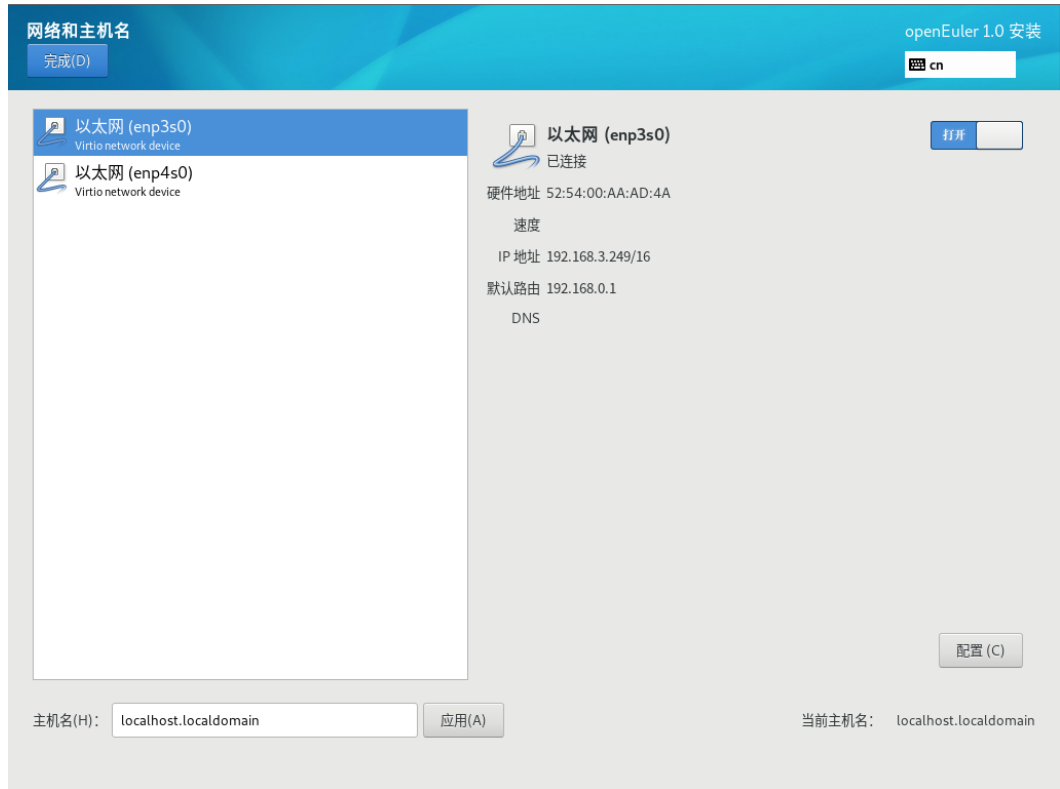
网络和主机名
完成(D)

openEuler 1.0 安装
cn

以太网 (enp3s0)
Virtio network device
以太网 (enp4s0)
Virtio network device

以太网 (enp3s0)
已连接

打开

硬件地址 52:54:00:AA:AD:4A
速度
IP 地址 192.168.3.249/16
默认路由 192.168.0.1
DNS

配置 (C)

主机名(H)： localhost.localdomain
应用(A)

当前主机名： localhost.localdomain